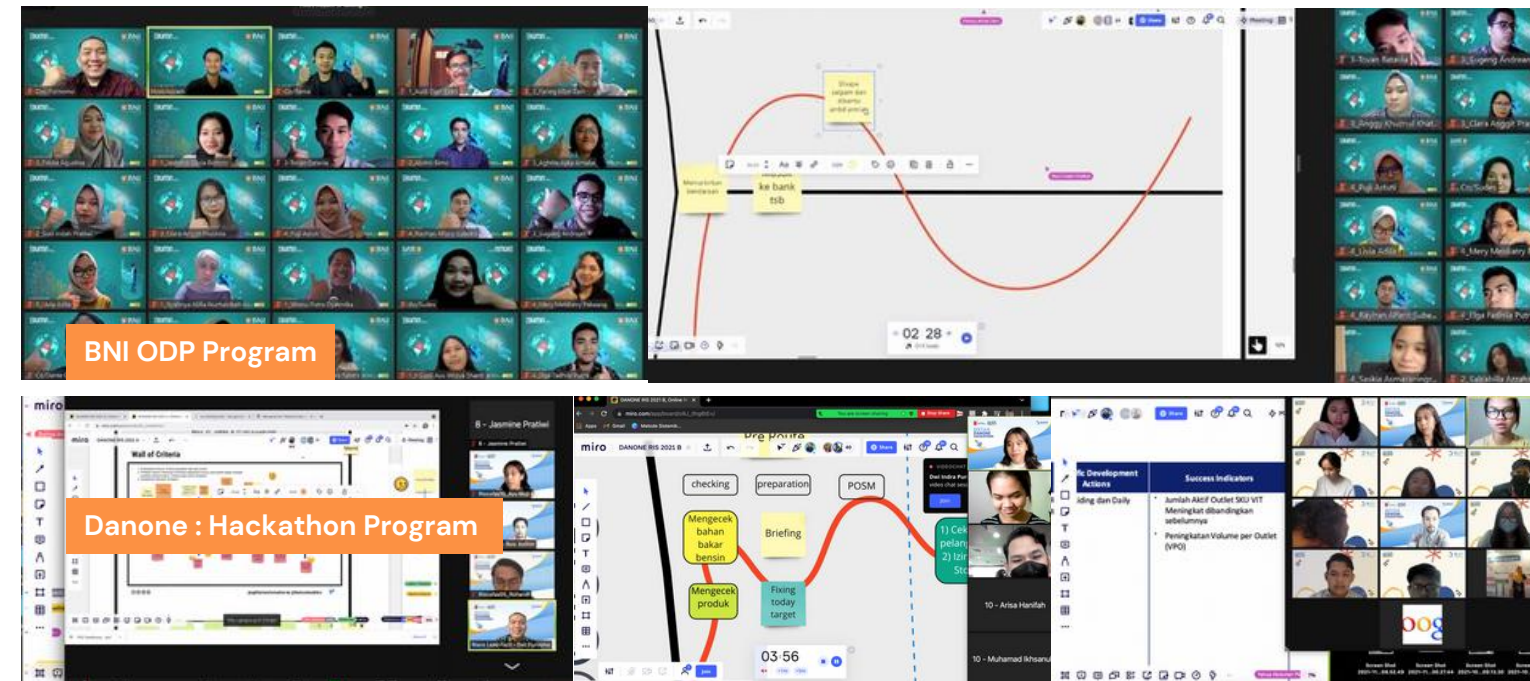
BNI ODP Program

Siapa jatpam dan disuruh ambil antrian

Menurunkan kendaraan

ke bank tsb

02 28

Danone : Hackathon Program

miro

Wall of Criteria

8 - Jasmine Pratiwi

10 - Arisa Hanifah

10 - Muhamad Ikhsanu

miro DANONE RIS 2021 B

checking

preparation

POSM

Mengecek bahan bakar bensin

Briefing

Mengecek produk

Fixing today target

1) Cek pelang 2) Izin Sto

03 56

Share

Development Actions

Success Indicators

iding dan Daily

Jumlah Aktif Outlet SKU VIT Meningkat dibandingkan sebelumnya

Peningkatan Volume per Outlet (VPO)